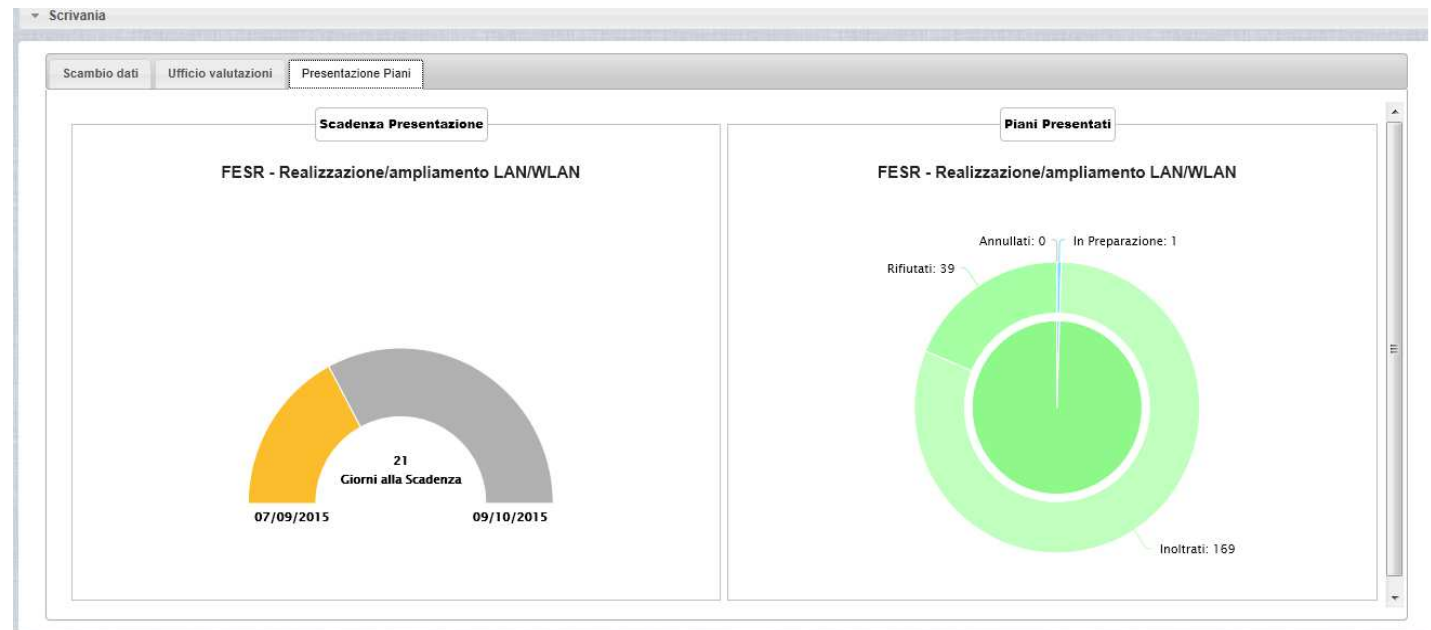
Scrivania

Scambio dati

Ufficio valutazioni

Presentazione Piani

Scadenza Presentazione

FESR - Realizzazione/ampliamento LAN/WLAN

21
Giorni alla Scadenza

07/09/2015

09/10/2015

Piani Presentati

FESR - Realizzazione/ampliamento LAN/WLAN

Annullati: 0

In Preparazione: 1

Rifiutati: 39

Inoltrati: 169